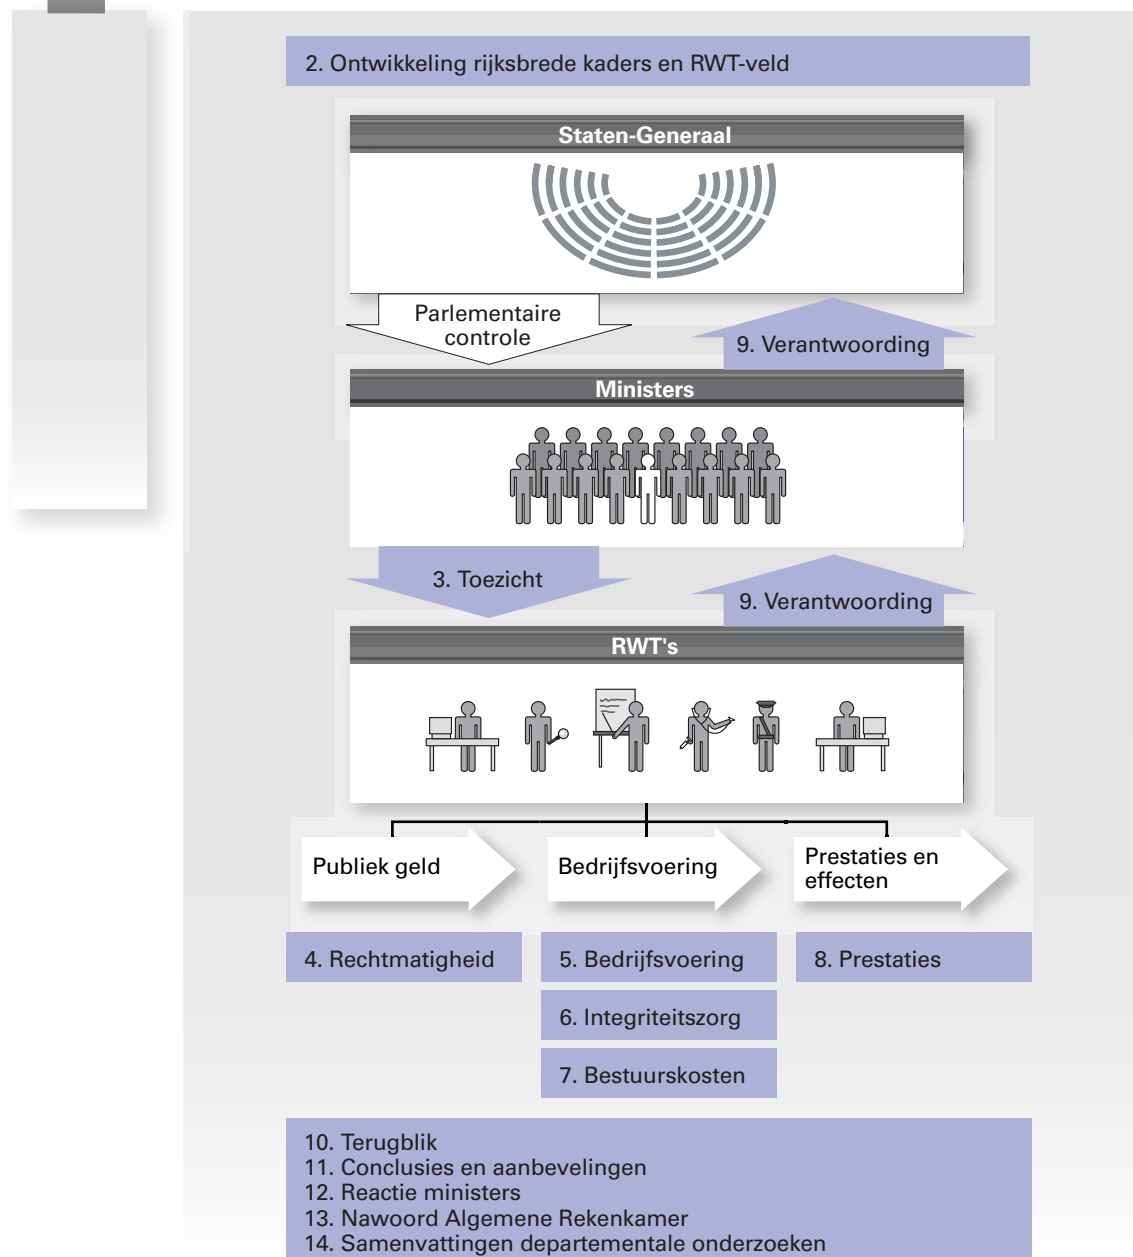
2. Ontwikkeling rijksbrede kaders en RWT-veld

Staten-Generaal

Parlementaire controle

9. Verantwoording

Ministers

3. Toezicht

9. Verantwoording

RWT's

Publiek geld

Bedrijfsvoering

Prestaties en effecten

4. Rechtmatigheid

5. Bedrijfsvoering

8. Prestaties

6. Integriteitszorg

7. Bestuurskosten

10. Terugblik
11. Conclusies en aanbevelingen
12. Reactie ministers
13. Nawoord Algemene Rekenkamer
14. Samenvattingen departementale onderzoeken